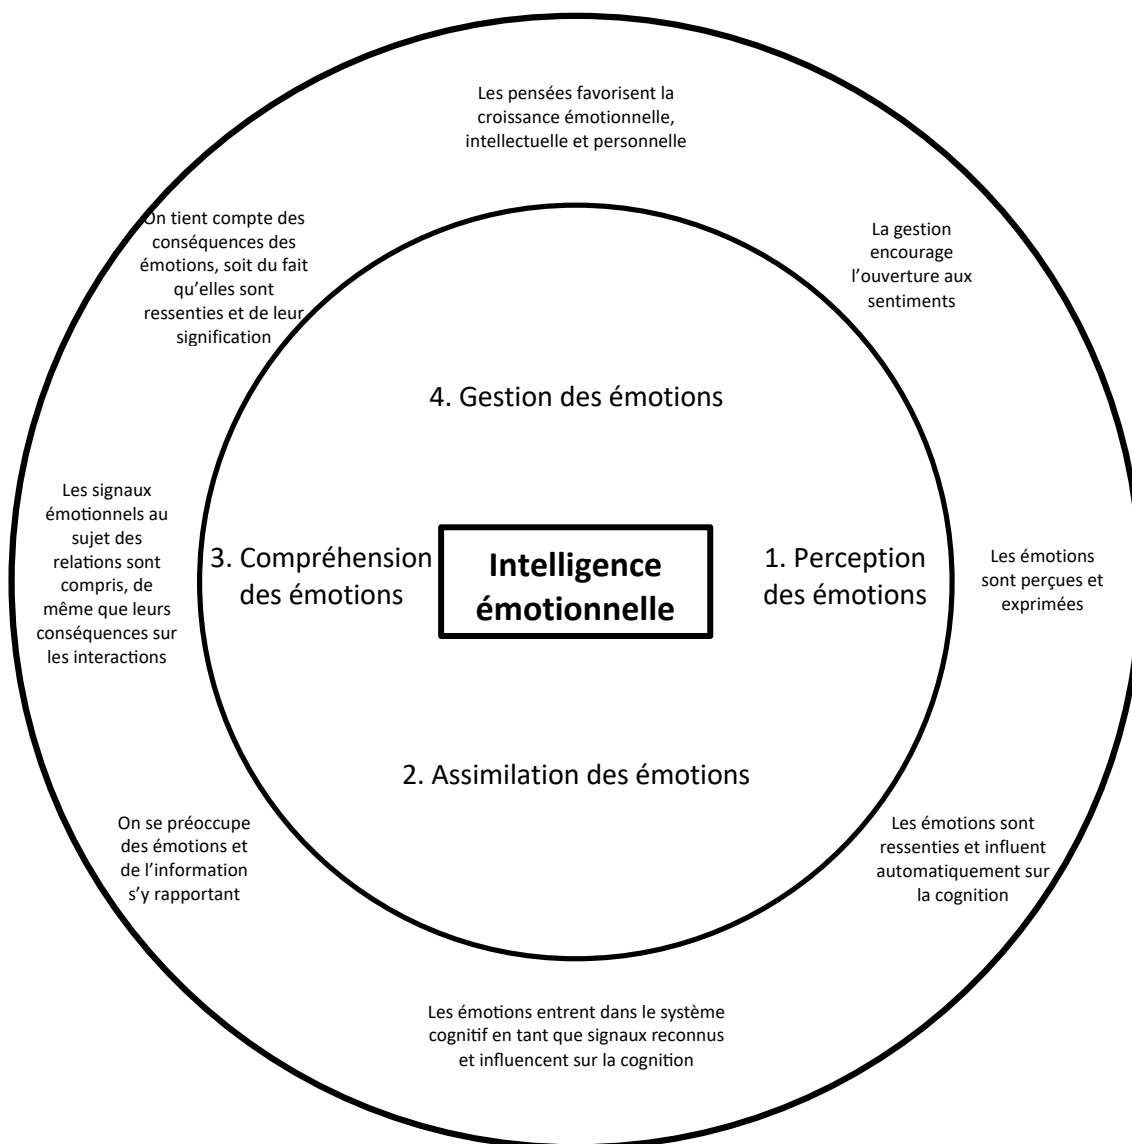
Les pensées favorisent la croissance émotionnelle, intellectuelle et personnelle

On tient compte des conséquences des émotions, soit du fait qu'elles sont ressenties et de leur signification

La gestion encourage l'ouverture aux sentiments

4. Gestion des émotions

Les signaux émotionnels au sujet des relations sont compris, de même que leurs conséquences sur les interactions

3. Compréhension des émotions

Intelligence émotionnelle

1. Perception des émotions

Les émotions sont perçues et exprimées

2. Assimilation des émotions

On se préoccupe des émotions et de l'information s'y rapportant

Les émotions sont ressenties et influent automatiquement sur la cognition

Les émotions entrent dans le système cognitif en tant que signaux reconnus et influencent sur la cognition